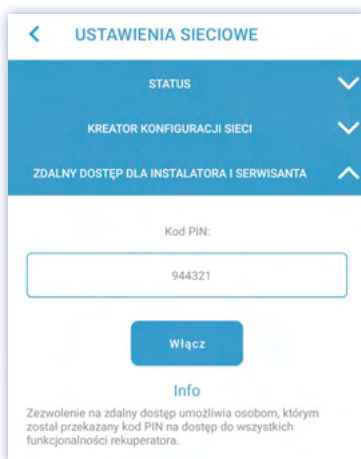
USTAWIENIA SIECIOWE

STATUS

KREATOR KONFIGURACJI SIECI

ZDALNY DOSTĘP DLA INSTALATORA I SERWISANTA

Kod PIN:

944321

Włącz

Info

Zezwolenie na zdalny dostęp umożliwia osobom, którym został przekazany kod PIN na dostęp do wszystkich funkcjonalności rekuperatora.